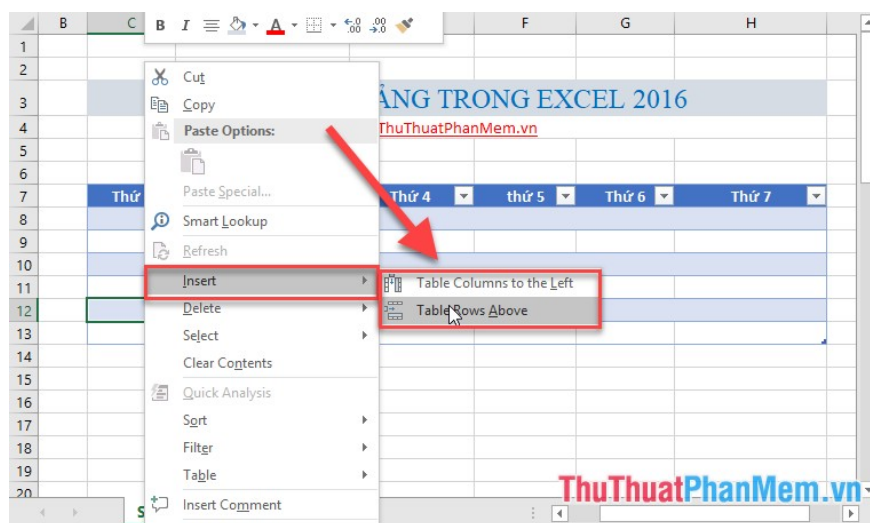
B C F G H
B I A
1
2
3 ÂNG TRONG EXCEL 2016
4 ThuThuatPhanMem.vn
5
6
7 Thứ Thứ 4 thứ 5 Thứ 6 Thứ 7
8
9
10
11
12
13
14
15
16
17
18
19
20

Cut
Copy
Paste Options:
Paste Special...
Smart Lookup
Refresh
Insert
Delete
Select
Clear Contents
Quick Analysis
Sort
Filter
Table
Insert Comment

Table Columns to the Left
Table Rows Above

S

ThuThuatPhanMem.vn